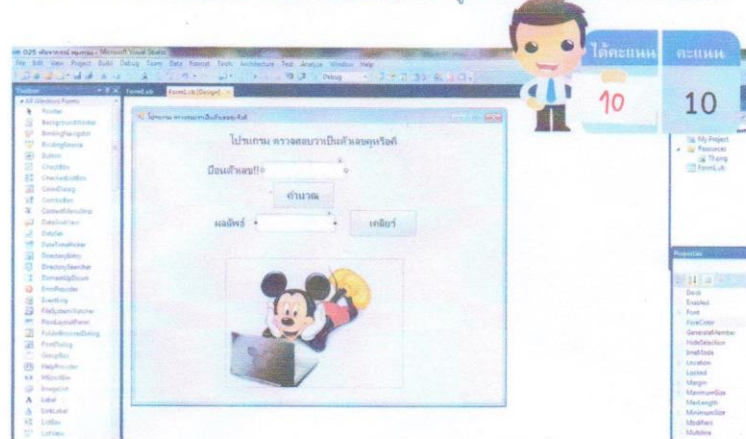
ได้คะแนน
10
คะแนน
10

Microsoft Visual Studio
File Edit View Project Build Debug Team Data Format Tools Architecture Test Analyze Window Help
Debug
Toolbox
All Windows Forms
Pointer
BackgroundWorker
BindingNavigator
BindingSource
Button
CheckBox
CheckedListBox
ColorDialog
ComboBox
ContextMenuStrip
DataGridView
DataSet
DateTimePicker
DirectoryEntry
DirectorySearcher
DomainUpDown
ErrorProvider
EventLog
FileSystemWatcher
FlowLayoutPanel
FolderBrowserDialog
FontDialog
GroupBox
HelpProvider
HScrollBar
ImageList
Label
LinkLabel
ListBox
ListView
FormLab
FormLab [Design]

โปรแกรม ตรวจสอบว่าเป็นตัวเลขคู่หรือคี่
ป้อนตัวเลข!!
คำนวณ
ผลลัพธ์
เคลียร์

My Project
Resources
FormLab

Properties
Dock
Enabled
Font
ForeColor
GenerateMember
HideSelection
ImeMode
Location
Locked
Margin
MaximumSize
MaxLength
MinimumSize
Modifiers
Multiline